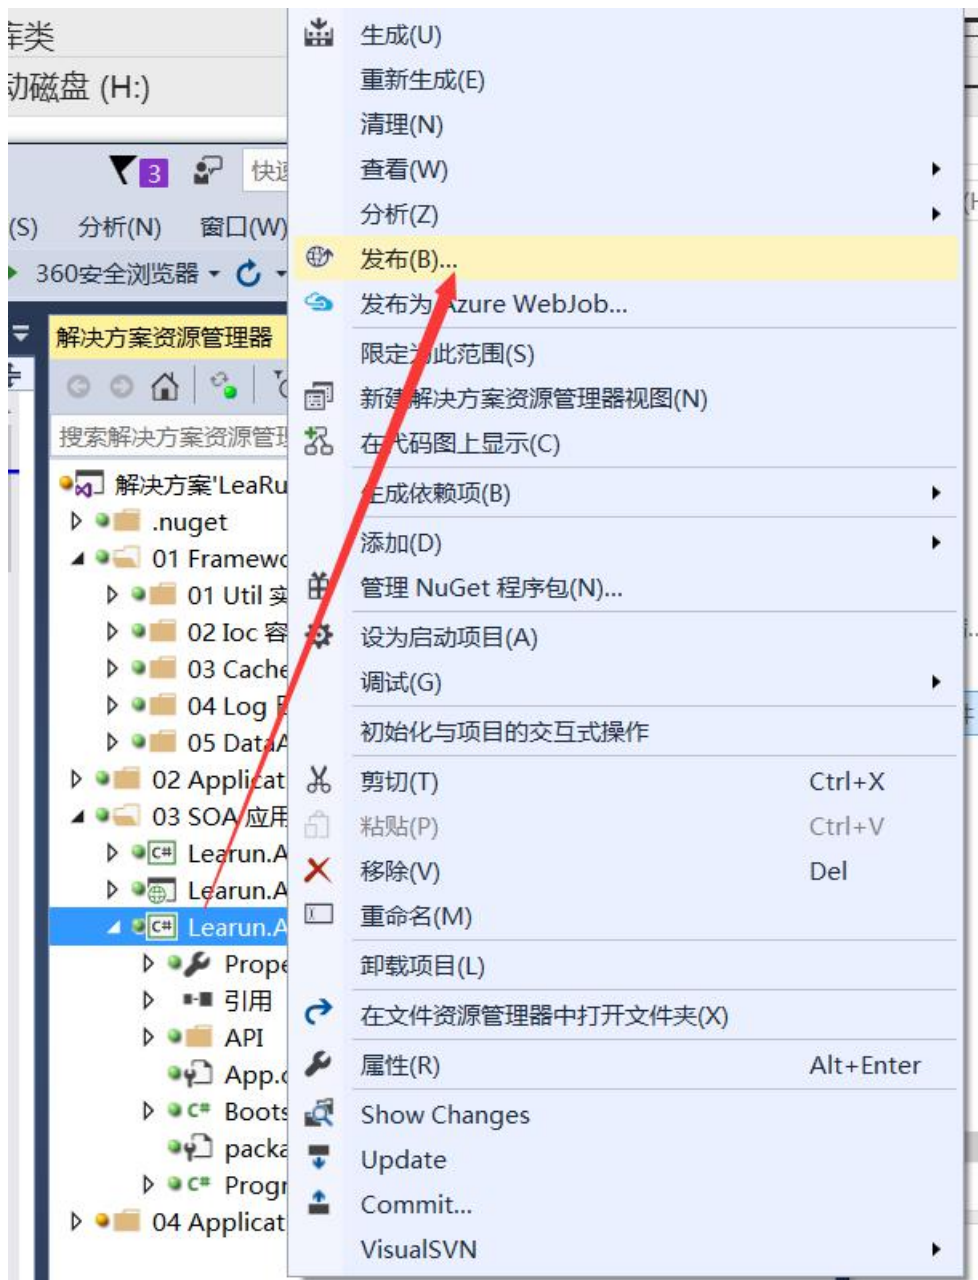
库类
动磁盘 (H:)

3 快
(S) 分析(N) 窗口(W)
360安全浏览器

解决方案资源管理器
搜索解决方案资源管理
解决方案'LeaRu
.nuget
01 Framewo
01 Util 实
02 Ioc 容
03 Cache
04 Log
05 Data
02 Applicat
03 SOA 应用
Learun.A
Learun.A
Learun.A
Prope
引用
API
App.
Boots
packa
Progr
04 Applicat

生成(U)
重新生成(E)
清理(N)
查看(W)
分析(Z)
发布(B)...
发布为 Azure WebJob...
限定为此范围(S)
新建解决方案资源管理器视图(N)
在代码图上显示(C)
生成依赖项(B)
添加(D)
管理 NuGet 程序包(N)...
设为启动项目(A)
调试(G)
初始化与项目的交互式操作
剪切(T) Ctrl+X
粘贴(P) Ctrl+V
移除(V) Del
重命名(M)
卸载项目(L)
在文件资源管理器中打开文件夹(X)
属性(R) Alt+Enter
Show Changes
Update
Commit...
VisualSVN